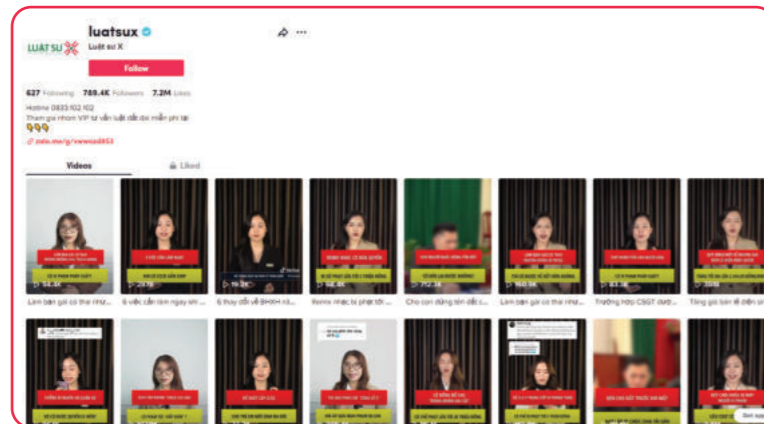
LUẬT SƯ X

luatsux

Luật sư X

Follow

627 Following 789.4K Followers 7.2M Likes

Hotline 0833.102.102

Tham gia nhóm VIP tư vấn luật đất đai miễn phí tại

zalo.me/g/vzwzsd853

Videos

Liked

Làm bạn gái có thai rồi...

6 việc cần làm ngay khi...

6 thay đổi về BHXH nă...

Remix nhạc bị phạt tới...

Cho con đứng tên đất c...

Làm bạn gái có thai như...

Trường hợp CSGT được...

Tặng gái bán lễ điện...

Got app